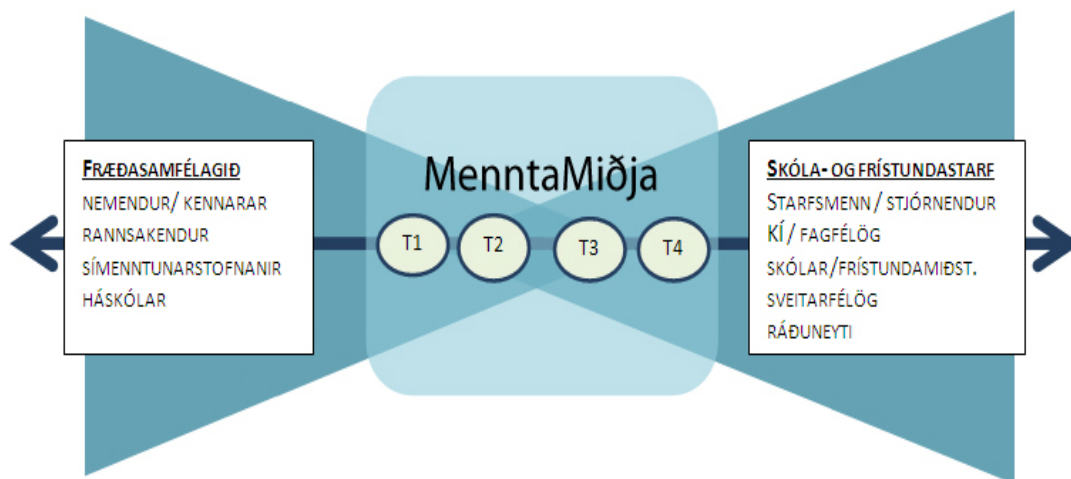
FRÆÐASAMFÉLAGIÐ
NEMENDUR/ KENNARAR
RANNSAKENDUR
SÍMENNTUNARSTOFNANIR
HÁSKÓLAR

MenntaMiðja

T1 T2 T3 T4

SKÓLA- OG FRÍSTUNDASTARF
STARFSMENN / STJÓRNENDUR
KÍ / FAGFÉLÖG
SKÓLAR/FRÍSTUNDAMIÐST.
SVEITARFÉLÖG
RÁÐUNEYTI